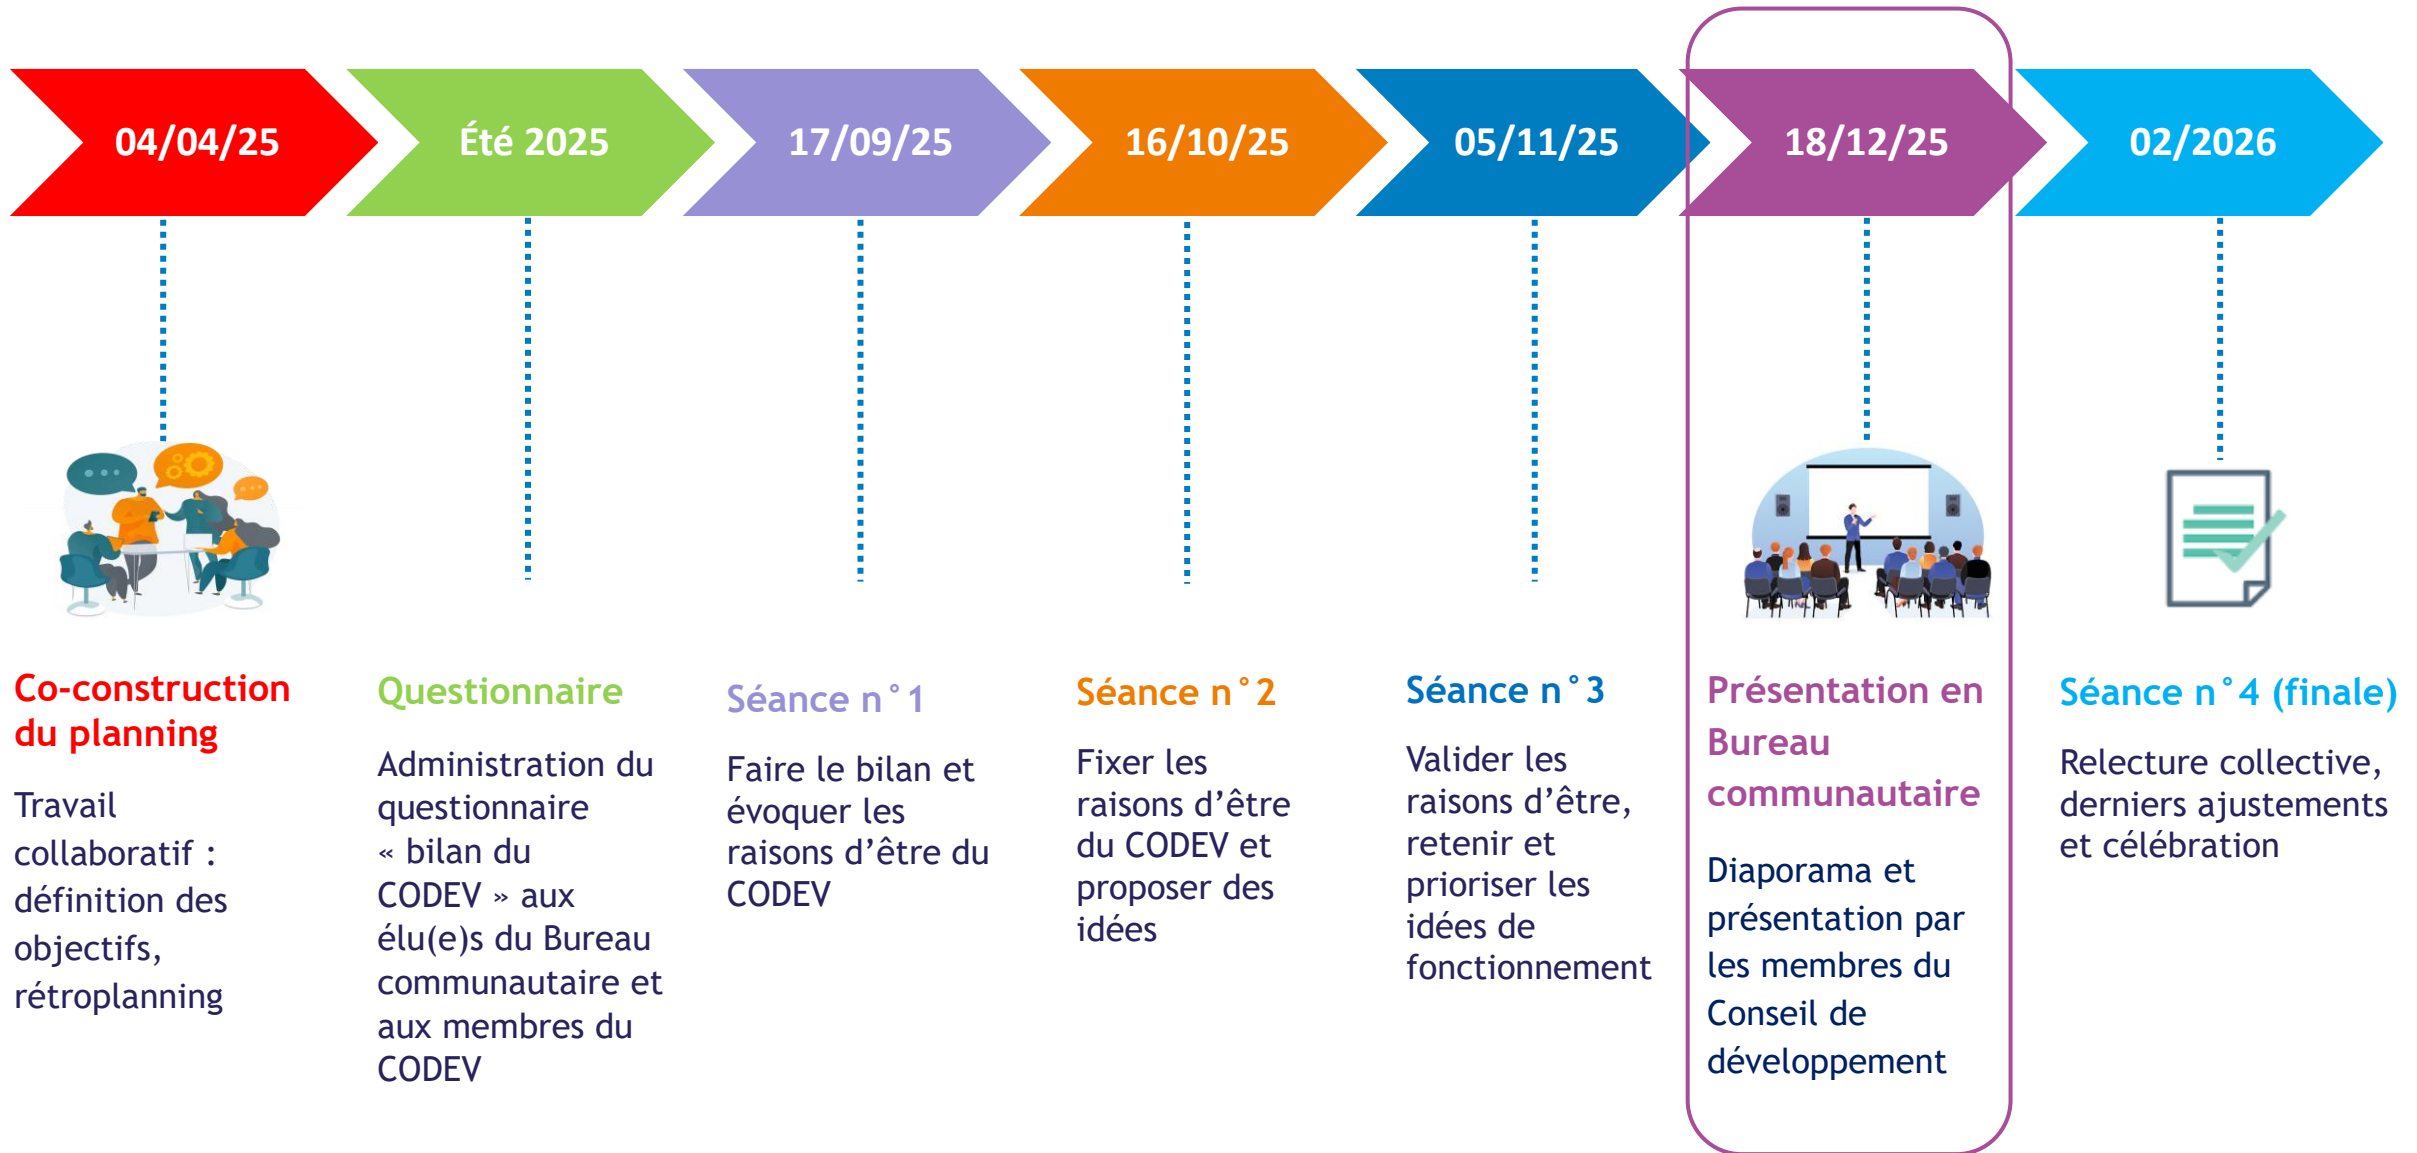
04/04/25

Été 2025

17/09/25

16/10/25

05/11/25

18/12/25

02/2026

Co-construction du planning

Travail collaboratif : définition des objectifs, rétroplanning

Questionnaire

Administration du questionnaire « bilan du CODEV » aux élu(e)s du Bureau communautaire et aux membres du CODEV

Séance n°1

Faire le bilan et évoquer les raisons d'être du CODEV

Séance n°2

Fixer les raisons d'être du CODEV et proposer des idées

Séance n°3

Valider les raisons d'être, retenir et prioriser les idées de fonctionnement

Présentation en Bureau communautaire

Diaporama et présentation par les membres du Conseil de développement

Séance n°4 (finale)

Relecture collective, derniers ajustements et célébration